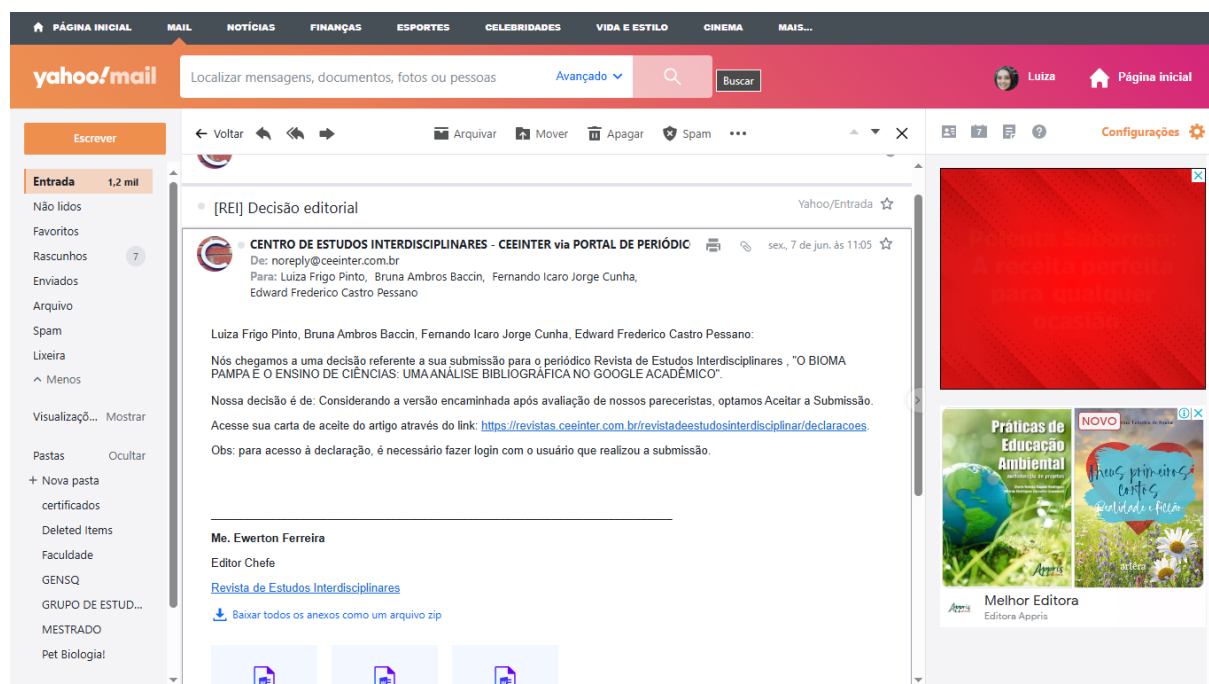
PÁGINA INICIAL MAIL NOTÍCIAS FINANÇAS ESPORTES CELEBRIDADES VIDA E ESTILO CINEMA MAIS...

yahoo!mail Localizar mensagens, documentos, fotos ou pessoas Avançado Buscar Luiza Página inicial

Escrever

Entrada 1,2 mil
Não lidos
Favoritos
Rascunhos 7
Enviados
Arquivo
Spam
Lixeira
Menos

Visualizaçõ... Mostrar

Pastas Ocultar
+ Nova pasta
certificados
Deleted Items
Faculdade
GENSQ
GRUPO DE ESTUD...
MESTRADO
Pet Biologia!

Voltar Arquivar Mover Apagar Spam

Configurações

[REI] Decisão editorial Yahoo/Entrada

CENTRO DE ESTUDOS INTERDISCIPLINARES - CEEINTER via PORTAL DE PERIÓDIC sex., 7 de jun. às 11:05
De: noreply@ceeinter.com.br
Para: Luiza Frigo Pinto, Bruna Ambros Baccin, Fernando Icaro Jorge Cunha, Edward Frederico Castro Pessano

Luiza Frigo Pinto, Bruna Ambros Baccin, Fernando Icaro Jorge Cunha, Edward Frederico Castro Pessano:

Nós chegamos a uma decisão referente a sua submissão para o periódico Revista de Estudos Interdisciplinares , "O BIOMA PAMPA E O ENSINO DE CIÊNCIAS: UMA ANÁLISE BIBLIOGRÁFICA NO GOOGLE ACADÊMICO".

Nossa decisão é de: Considerando a versão encaminhada após avaliação de nossos pareceristas, optamos Aceitar a Submissão.

Acesse sua carta de aceite do artigo através do link: https://revistas.ceeinter.com.br/revistadeestudosinterdisciplinar/declaracoes.

Obs: para acesso à declaração, é necessário fazer login com o usuário que realizou a submissão.

Me. Ewerton Ferreira
Editor Chefe
Revista de Estudos Interdisciplinares

Baixar todos os anexos como um arquivo zip

Práticas de Educação Ambiental
NOVO
Meus primeiros contos Realidade e ficção
Appris
artêra
Melhor Editora
Editora Appris